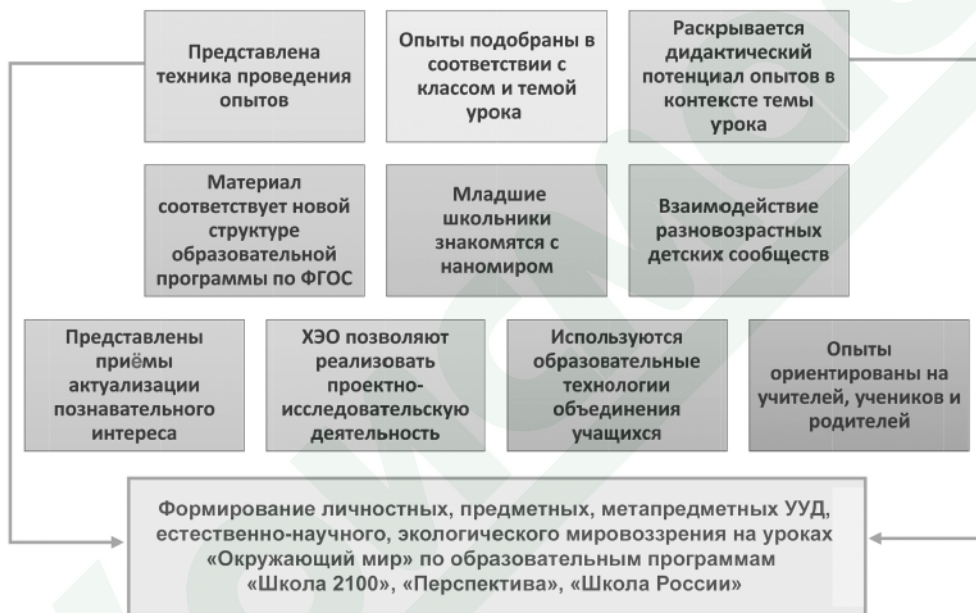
Представлена техника проведения опытов

Опыты подобраны в соответствии с классом и темой урока

Раскрывается дидактический потенциал опытов в контексте темы урока

Материал соответствует новой структуре образовательной программы по ФГОС

Младшие школьники знакомятся с наномиром

Взаимодействие разновозрастных детских сообществ

Представлены приёмы актуализации познавательного интереса

ХЭО позволяют реализовать проектно-исследовательскую деятельность

Используются образовательные технологии объединения учащихся

Опыты ориентированы на учителей, учеников и родителей

Формирование личностных, предметных, метапредметных УУД, естественно-научного, экологического мировоззрения на уроках «Окружающий мир» по образовательным программам «Школа 2100», «Перспектива», «Школа России»